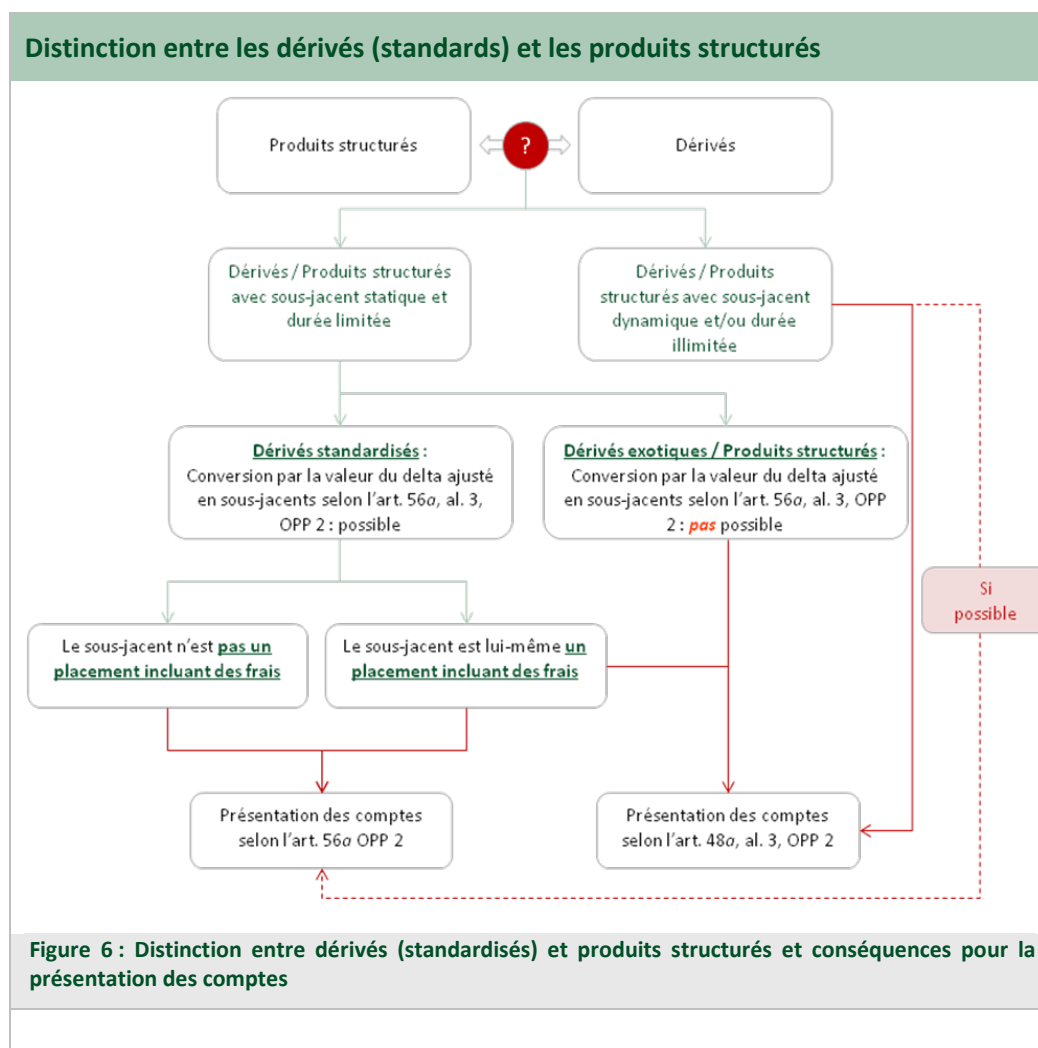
Distinction entre les dérivés (standards) et les produits structurés

Produits structurés

?

Dérivés

Dérivés / Produits structurés avec sous-jacent statique et durée limitée

Dérivés / Produits structurés avec sous-jacent dynamique et/ou durée illimitée

Dérivés standardisés : Conversion par la valeur du delta ajusté en sous-jacents selon l'art. 56*a*, al. 3, OPP 2 : possible

Dérivés exotiques / Produits structurés : Conversion par la valeur du delta ajusté en sous-jacents selon l'art. 56*a*, al. 3, OPP 2 : *pas* possible

Si possible

Le sous-jacent n'est pas un placement incluant des frais

Le sous-jacent est lui-même un placement incluant des frais

Présentation des comptes selon l'art. 56*a* OPP 2

Présentation des comptes selon l'art. 48*a*, al. 3, OPP 2

Figure 6 : Distinction entre dérivés (standardisés) et produits structurés et conséquences pour la présentation des comptes